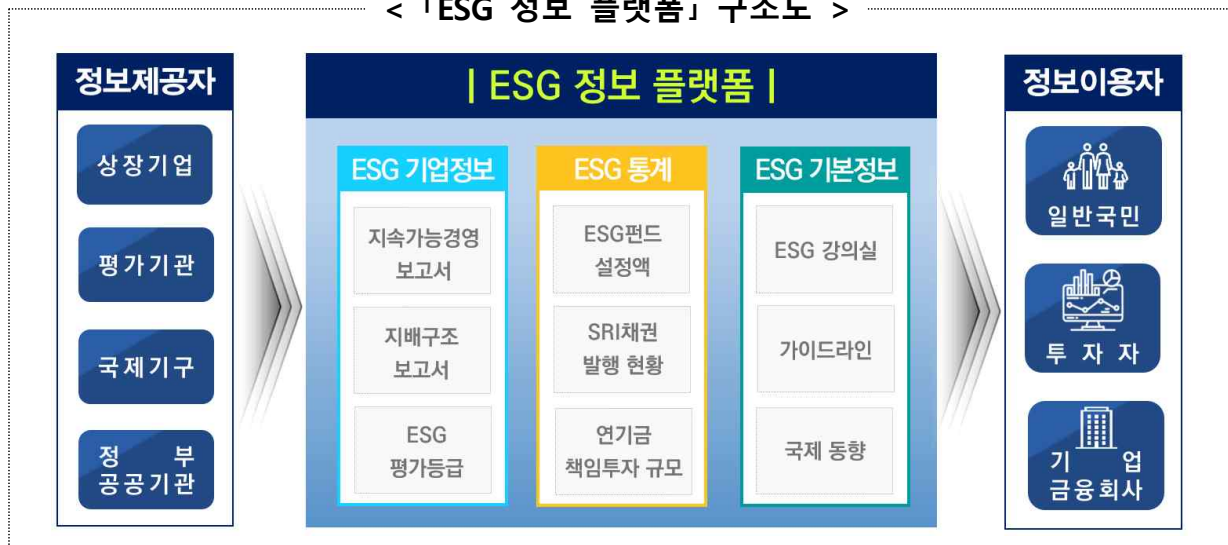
< 「ESG 정보 플랫폼」 구조도 >

정보제공자

상장기업

평가기관

국제기구

정 부
공공기관

| ESG 정보 플랫폼 |

ESG 기업정보

지속가능경영 보고서

지배구조 보고서

ESG 평가등급

ESG 통계

ESG펀드 설정액

SRI채권 발행 현황

연기금 책임투자 규모

ESG 기본정보

ESG 강의실

가이드라인

국제 동향

정보이용자

일반국민

투 자 자

기 업
금융회사